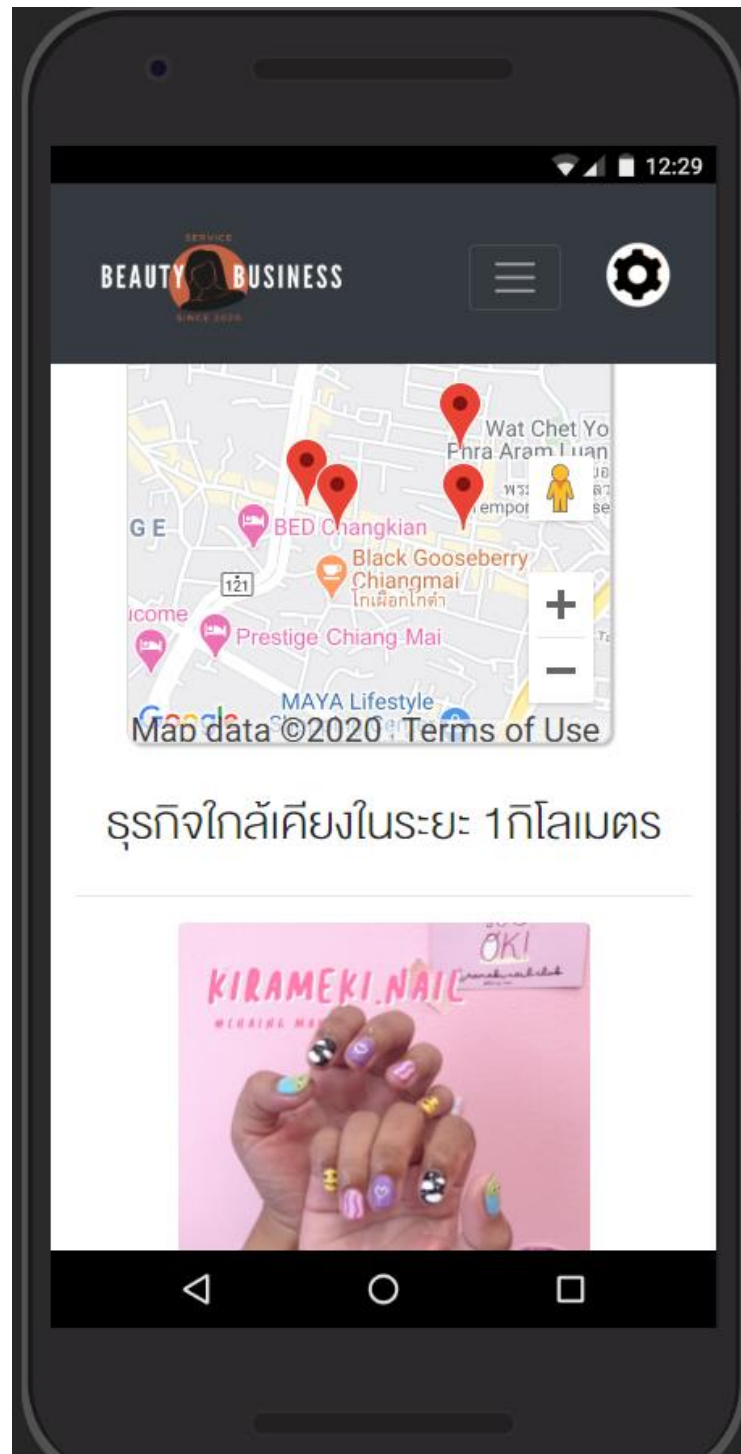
12:29

SERVICE
BEAUTY BUSINESS
SINCE 2020

Wat Chet Yo
Phra Aram Luan
GE
BED Changkian
Black Gooseberry Chiangmai
โกเผือกโกดำ
121
icome
Prestige Chiang Mai
MAYA Lifestyle
+
−
Google
Map data ©2020 Terms of Use

ธุรกิจใกล้เคียงในระยะ 1กิโลเมตร

OK!
KIRAMEKI.NAIL
#CHAING MAI